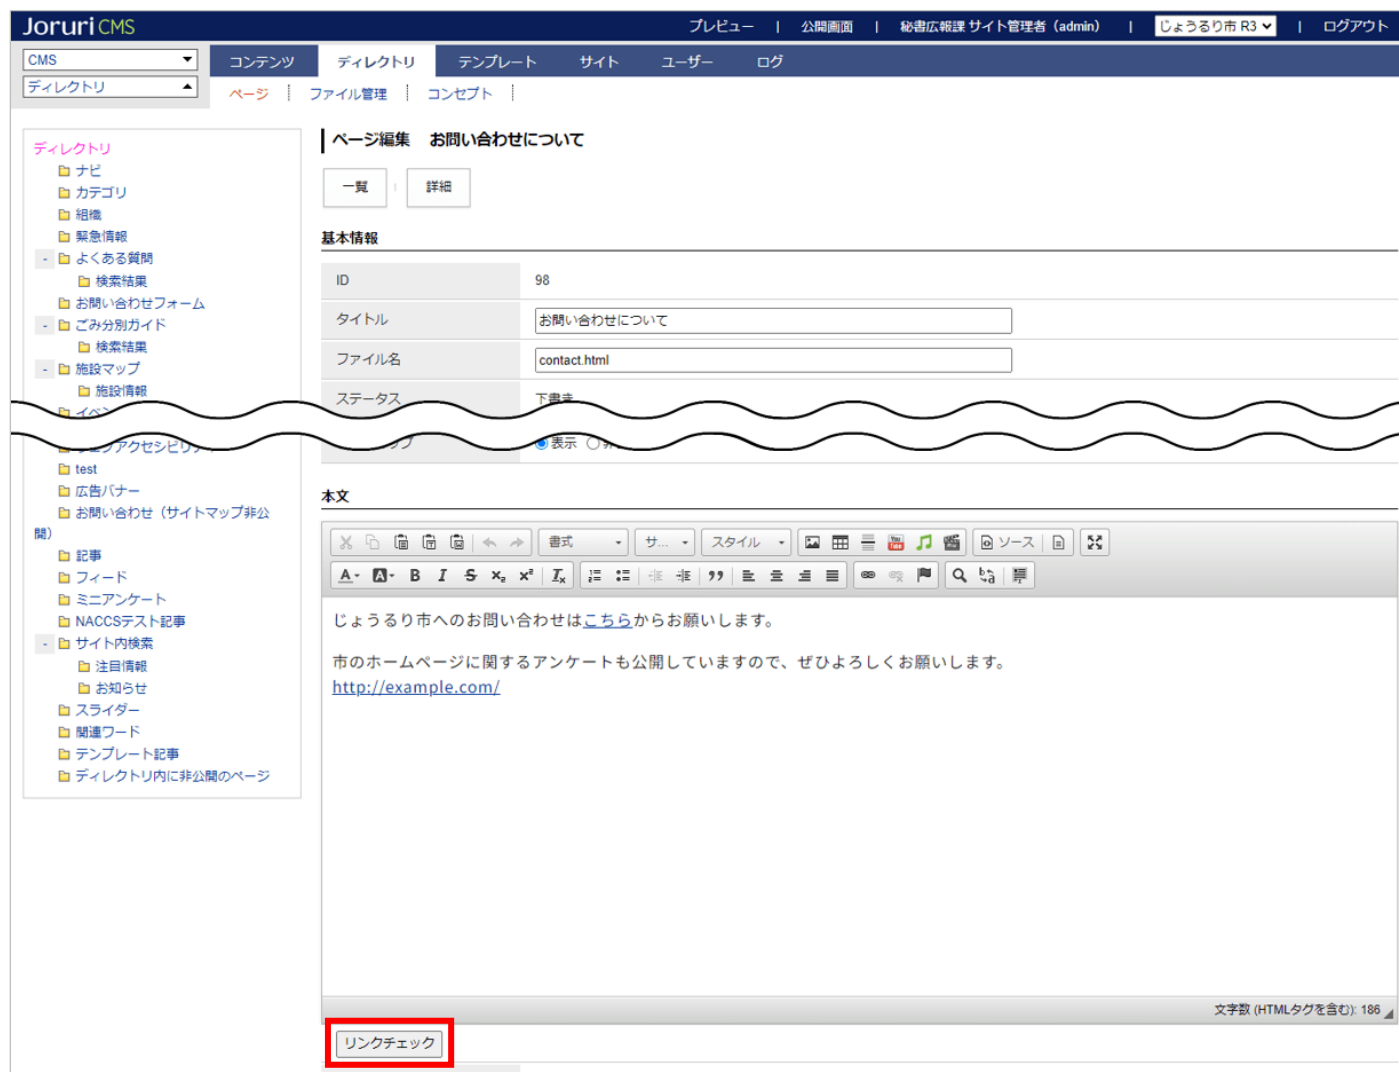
Joruri CMS

プレビュー | 公開画面 | 秘書広報課 サイト管理者 (admin) | じょうるり市 R3 | ログアウト

CMS
ディレクトリ

コンテンツ ディレクトリ テンプレート サイト ユーザー ログ

ページ | ファイル管理 | コンセプト |

ディレクトリ
ナビ
カテゴリ
組織
緊急情報
- よくある質問
検索結果
お問い合わせフォーム
- ごみ分別ガイド
検索結果
- 施設マップ
施設情報
イベ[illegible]
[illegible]アクセシビリ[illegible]
test
広告バナー
お問い合わせ（サイトマップ非公開）
記事
フィード
ミニアンケート
NACCSテスト記事
- サイト内検索
注目情報
お知らせ
スライダー
関連ワード
テンプレート記事
ディレクトリ内に非公開のページ

ページ編集 お問い合わせについて

一覧 詳細

基本情報

| ID | 98 |
|---|---|
| タイトル | お問い合わせについて |
| ファイル名 | contact.html |
| ステータス | 下書き |
| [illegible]ップ | 表示 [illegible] |

本文

書式 サ... スタイル ソース

じょうるり市へのお問い合わせはこちらからお願いします。

市のホームページに関するアンケートも公開していますので、ぜひよろしくお願いします。
http://example.com/

文字数 (HTMLタグを含む): 186

リンクチェック